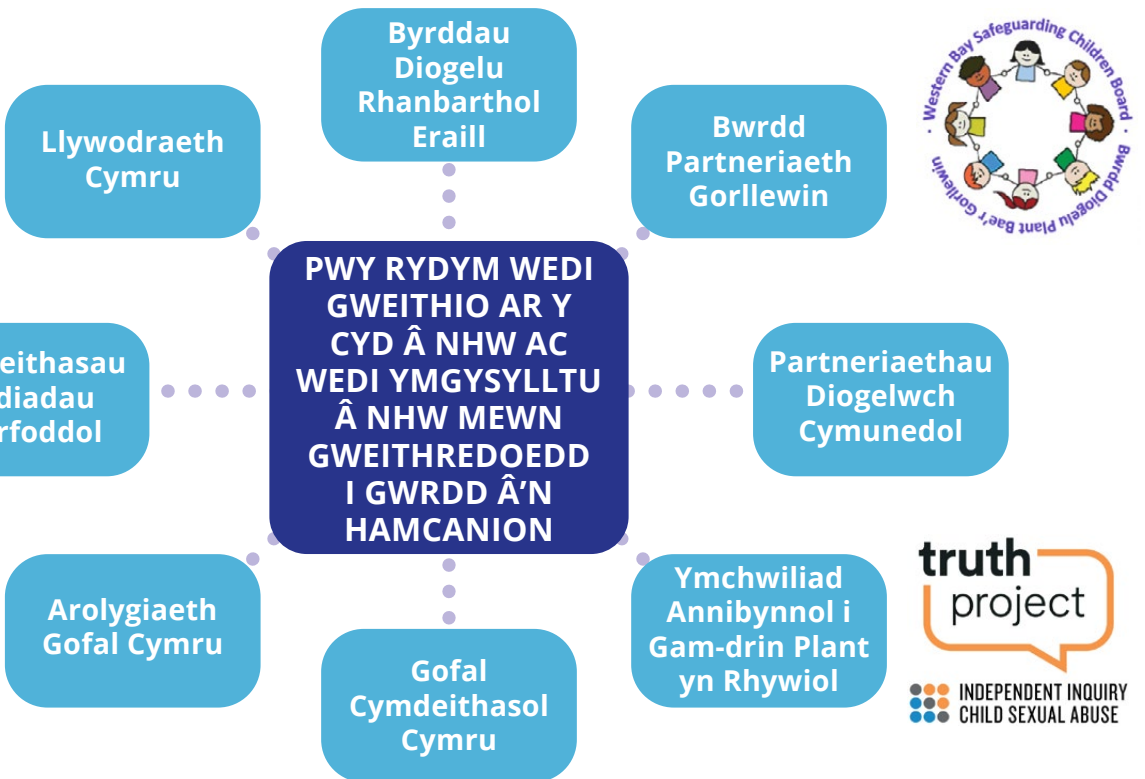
PWY RYDYM WEDI GWEITHIO AR Y CYD Â NHW AC WEDI YMGYSYLLTU Â NHW MEWN GWEITHREDOEDD I GWRDD Â'N HAMCANION

Byrddau Diogelu Rhanbarthol Eraill

Llywodraeth Cymru

Bwrdd Partneriaeth Gorllewin

Western Bay Safeguarding Children Board
Bwrdd Diogelu Plant Bae'r Gorllewin

eithasau diadau rfoddol

Partneriaethau Diogelwch Cymunedol

Arolygiaeth Gofal Cymru

Gofal Cymdeithasol Cymru

Ymchwiliad Annibynnol i Gam-drin Plant yn Rhywiol

truth project

INDEPENDENT INQUIRY CHILD SEXUAL ABUSE